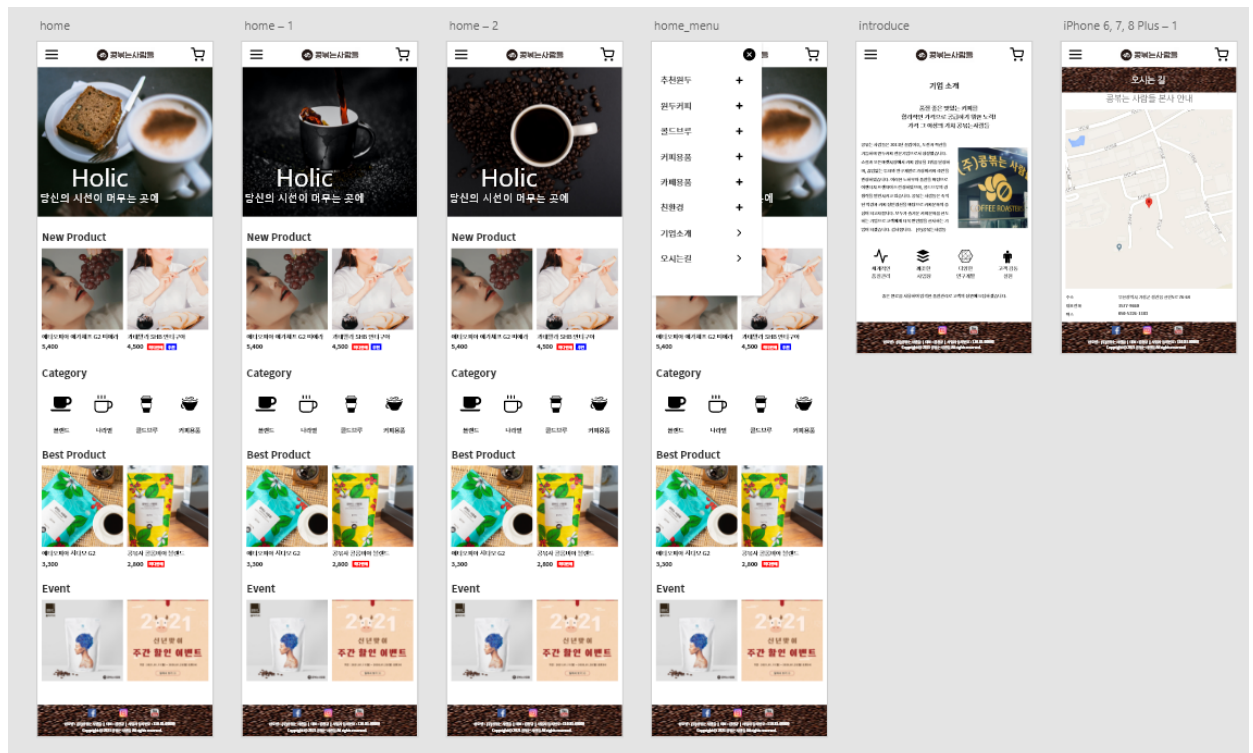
home

콩볶는사람들

Holic
당신의 시선이 머무는 곳에

New Product

에티오피아 예가체프 G2 미메지
5,400

과테말라 SHB 안티구아
4,500

Category

블렌드
나라별
콜드브루
커피용품

Best Product

에티오피아 시다모 G2
3,300

콩넘새 콩깜에 영콩드
2,800

Event

2021
신년맞이
주간 할인 이벤트

home – 1

콩볶는사람들

Holic
당신의 시선이 머무는 곳에

New Product

에티오피아 예가체프 G2 미메지
5,400

과테말라 SHB 안티구아
4,500

Category

블렌드
나라별
콜드브루
커피용품

Best Product

에티오피아 시다모 G2
3,300

콩넘새 콩깜에 영콩드
2,800

Event

2021
신년맞이
주간 할인 이벤트

home – 2

콩볶는사람들

Holic
당신의 시선이 머무는 곳에

New Product

에티오피아 예가체프 G2 미메지
5,400

과테말라 SHB 안티구아
4,500

Category

블렌드
나라별
콜드브루
커피용품

Best Product

에티오피아 시다모 G2
3,300

콩넘새 콩깜에 영콩드
2,800

Event

2021
신년맞이
주간 할인 이벤트

home_menu

추천원두 +
원두커피 +
콜드브루 +
커피용품 +
카페용품 +
친환경 +
기업소개 >
오시는길 >

New Product

5,400
4,500

Category

블렌드
나라별
콜드브루
커피용품

Best Product

에티오피아 시다모 G2
3,300

2,800

Event

2021
신년맞이
주간 할인 이벤트

introduce

콩볶는사람들

기업 소개

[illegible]

COFFEE ROASTERY

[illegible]

iPhone 6, 7, 8 Plus – 1

콩볶는사람들

오시는 길
콩볶는 사람들 본사 안내

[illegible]